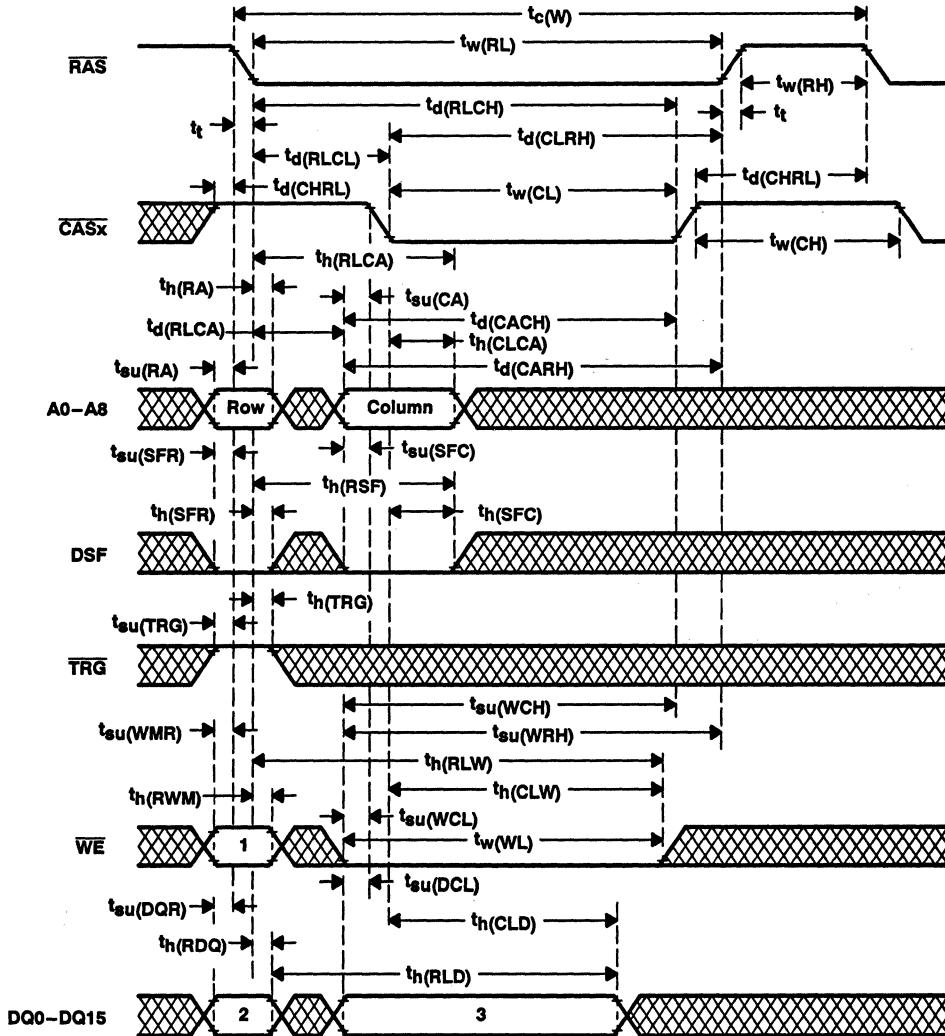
$t_{c(W)}$
$t_{w(RL)}$
$\overline{RAS}$
$t_{w(RH)}$
$t_{d(RLCH)}$
$t_t$
$t_t$
$t_{d(CLRH)}$
$t_{d(RLCL)}$
$t_{d(CHRL)}$
$t_{d(CHRL)}$
$t_{w(CL)}$
$\overline{CASx}$
$t_{w(CH)}$
$t_{h(RLCA)}$
$t_{h(RA)}$
$t_{su(CA)}$
$t_{d(CACH)}$
$t_{d(RLCA)}$
$t_{h(CLCA)}$
$t_{d(CARH)}$
$t_{su(RA)}$
A0–A8
Row
Column
$t_{su(SFR)}$
$t_{su(SFC)}$
$t_{h(RSF)}$
$t_{h(SFR)}$
$t_{h(SFC)}$
DSF
$t_{h(TRG)}$
$t_{su(TRG)}$
$\overline{TRG}$
$t_{su(WCH)}$
$t_{su(WMR)}$
$t_{su(WRH)}$
$t_{h(RLW)}$
$t_{h(CLW)}$
$t_{h(RWM)}$
$t_{su(WCL)}$
$t_{w(WL)}$
$\overline{WE}$
1
$t_{su(DCL)}$
$t_{su(DQR)}$
$t_{h(CLD)}$
$t_{h(RDQ)}$
$t_{h(RLD)}$
DQ0–DQ15
2
3